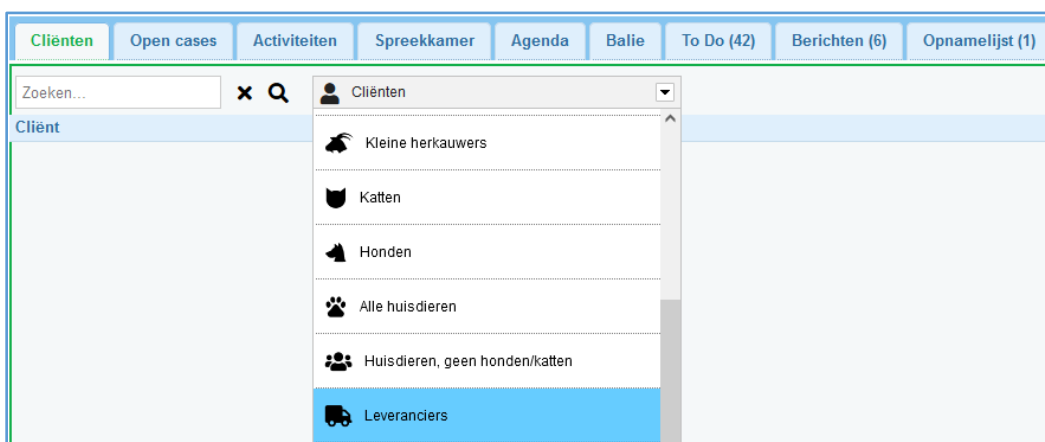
Cliënten | Open cases | Activiteiten | Spreekkamer | Agenda | Balie | To Do (42) | Berichten (6) | Opnamelijst (1)

Zoeken...

Cliënten

Cliënt

Kleine herkauwers

Katten

Honden

Alle huisdieren

Huisdieren, geen honden/katten

Leveranciers